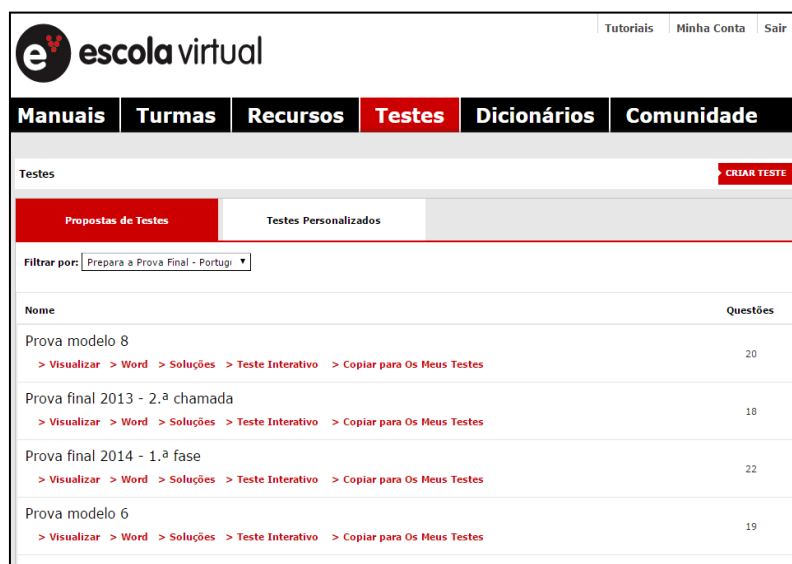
Tutoriais | Minha Conta | Sair

escola virtual

Manuais | Turmas | Recursos | Testes | Dicionários | Comunidade

Testes

CRIAR TESTE

Propostas de Testes | Testes Personalizados

Filtrar por: Prepara a Prova Final - Portug

| Nome | Questões |
|---|---|
| Prova modelo 8 > Visualizar > Word > Soluções > Teste Interativo > Copiar para Os Meus Testes | 20 |
| Prova final 2013 - 2.ª chamada > Visualizar > Word > Soluções > Teste Interativo > Copiar para Os Meus Testes | 18 |
| Prova final 2014 - 1.ª fase > Visualizar > Word > Soluções > Teste Interativo > Copiar para Os Meus Testes | 22 |
| Prova modelo 6 > Visualizar > Word > Soluções > Teste Interativo > Copiar para Os Meus Testes | 19 |